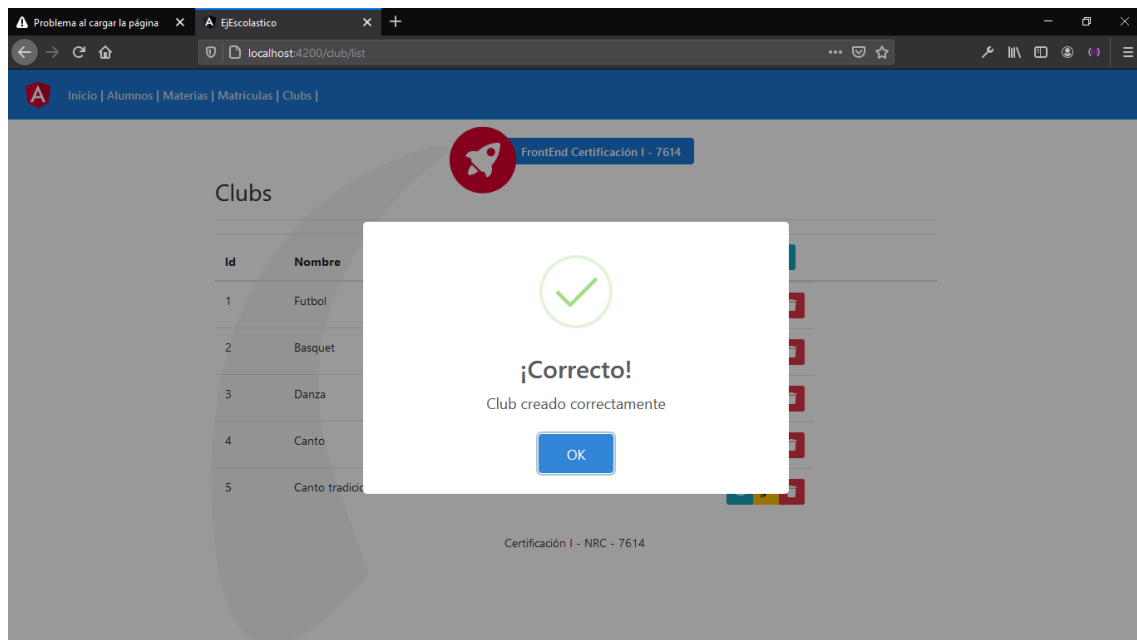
Problema al cargar la página
EjEscolastico
localhost:4200/club/list

Inicio | Alumnos | Materias | Matrículas | Clubs |

FrontEnd Certificación I - 7614

Clubs

| Id | Nombre |
|---|---|
| 1 | Futbol |
| 2 | Basquet |
| 3 | Danza |
| 4 | Canto |
| 5 | Canto tradicio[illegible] |

¡Correcto!

Club creado correctamente

OK

Certificación I - NRC - 7614